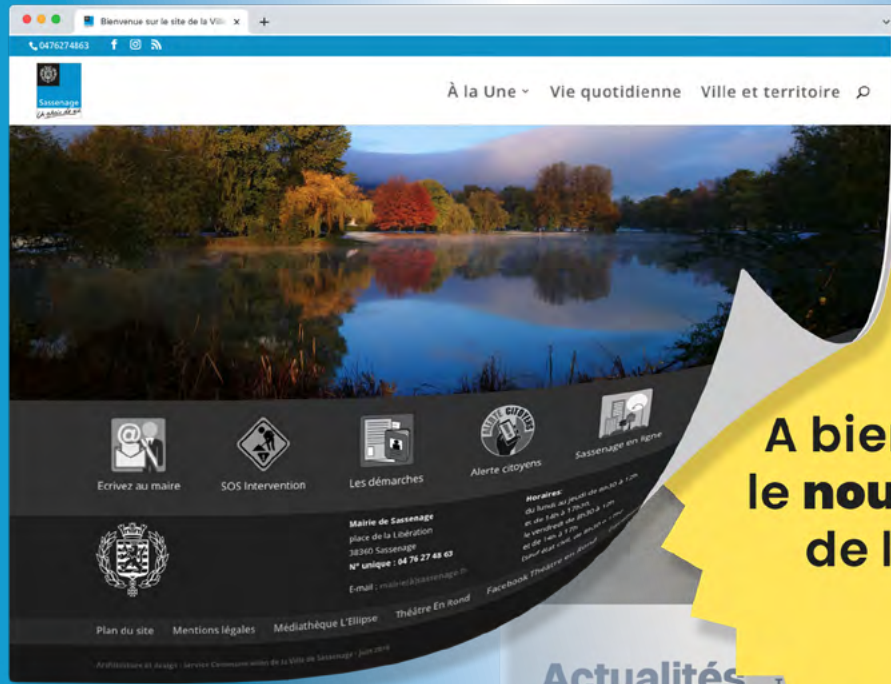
Bienvenue sur le site de la Ville

0476274863

Sassenage

À la Une ˅ Vie quotidienne Ville et territoire

Écrivez au maire

SOS Intervention

Les démarches

Alerte citoyens

Sassenage en ligne

Mairie de Sassenage
place de la Libération
38360 Sassenage
N° unique : 04 76 27 48 63

E-mail : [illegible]

Horaires:
du lundi au jeudi de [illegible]
et de 14h à 17h30
le vendredi de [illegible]
et de 14h à 17h
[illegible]

Facebook Théâtre en Rond

Plan du site Mentions légales Médiathèque L'Ellipse Théâtre En Rond

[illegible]

A bien
le nou
de l

Actualités